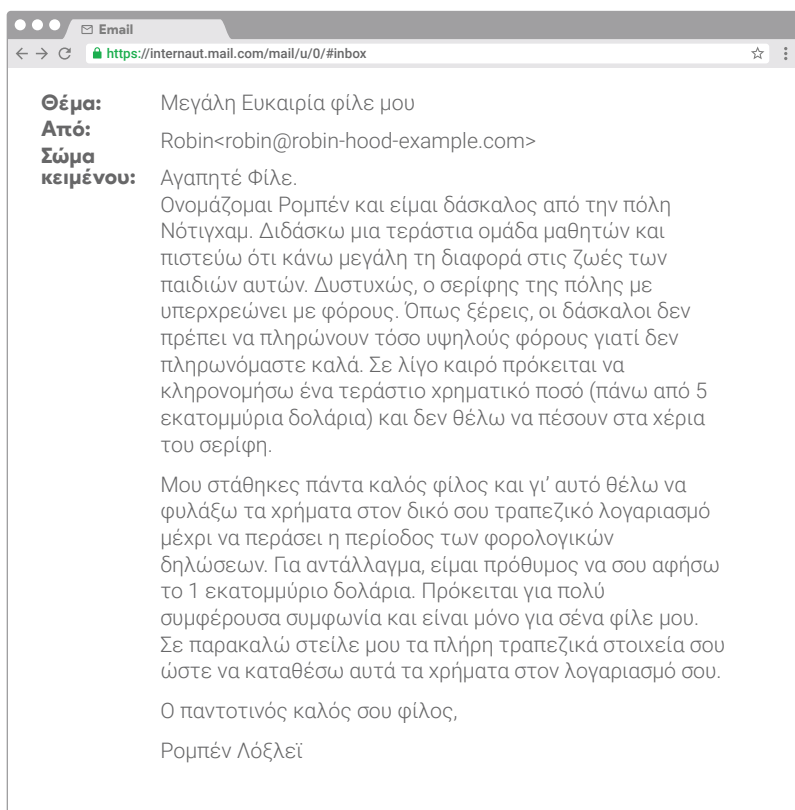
Email
https://internaut.mail.com/mail/u/0/#inbox

Θέμα: Μεγάλη Ευκαιρία φίλε μου
Από: Robin<robin@robin-hood-example.com>
Σώμα κειμένου: Αγαπητέ Φίλε.
Ονομάζομαι Ρομπέν και είμαι δάσκαλος από την πόλη Νότιγχαμ. Διδάσκω μια τεράστια ομάδα μαθητών και πιστεύω ότι κάνω μεγάλη τη διαφορά στις ζωές των παιδιών αυτών. Δυστυχώς, ο σερίφης της πόλης με υπερχρεώνει με φόρους. Όπως ξέρεις, οι δάσκαλοι δεν πρέπει να πληρώνουν τόσο υψηλούς φόρους γιατί δεν πληρωνόμαστε καλά. Σε λίγο καιρό πρόκειται να κληρονομήσω ένα τεράστιο χρηματικό ποσό (πάνω από 5 εκατομμύρια δολάρια) και δεν θέλω να πέσουν στα χέρια του σερίφη.

Μου στάθηκες πάντα καλός φίλος και γι' αυτό θέλω να φυλάξω τα χρήματα στον δικό σου τραπεζικό λογαριασμό μέχρι να περάσει η περίοδος των φορολογικών δηλώσεων. Για αντάλλαγμα, είμαι πρόθυμος να σου αφήσω το 1 εκατομμύριο δολάρια. Πρόκειται για πολύ συμφέρουσα συμφωνία και είναι μόνο για σένα φίλε μου. Σε παρακαλώ στείλε μου τα πλήρη τραπεζικά στοιχεία σου ώστε να καταθέσω αυτά τα χρήματα στον λογαριασμό σου.

Ο παντοτινός καλός σου φίλος,

Ρομπέν Λόξλεϊ